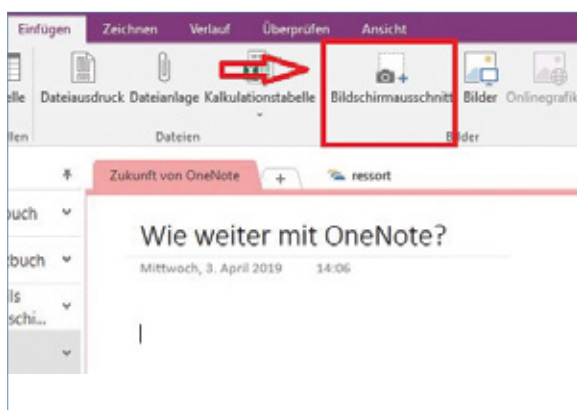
Einfügen Zeichnen Verlauf Überprüfen Ansicht

elle Dateiausdruck Dateianlage Kalkulationstabelle Bildschirmausschnitt Bilder Onlinegrafik

llen Dateien Bilder

Zukunft von OneNote +
ressort

buch
tbuch
ls
schi...

Wie weiter mit OneNote?

Mittwoch, 3. April 2019 14:06